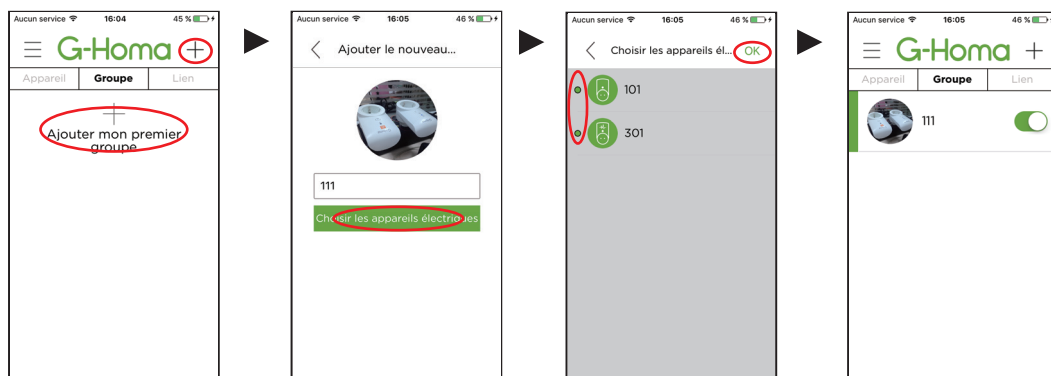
Aucun service 16:04 45 %

G-Homa

Appareil | Groupe | Lien

Ajouter mon premier groupe

Aucun service 16:05 46 %

Ajouter le nouveau...

111

Choisir les appareils électriques

Aucun service 16:05 46 %

Choisir les appareils él... OK

101

301

Aucun service 16:05 46 %

G-Homa

Appareil | Groupe | Lien

111